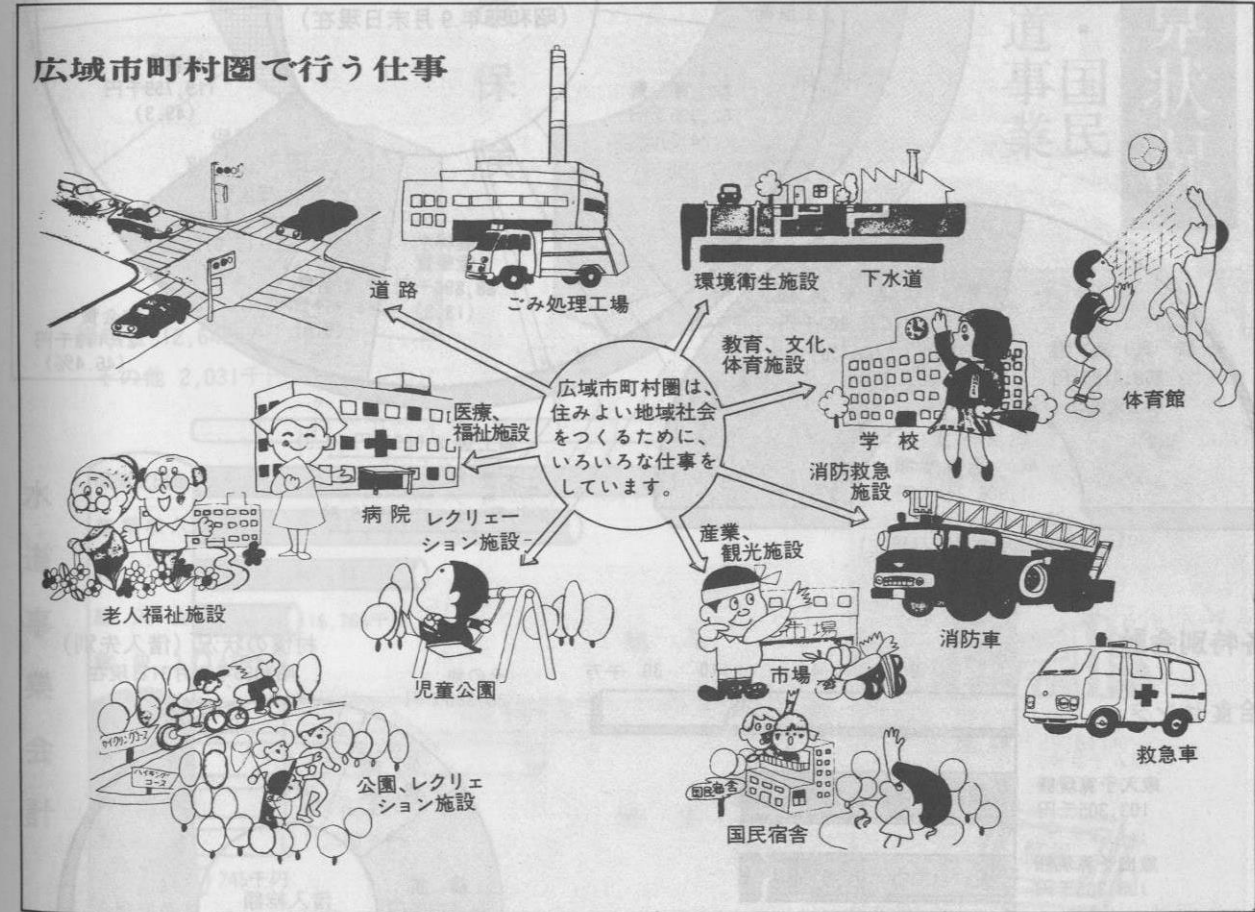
広域市町村圏で行う仕事

広域市町村圏は、住みよい地域社会をつくるために、いろいろな仕事をしています。

道路

ごみ処理工場

環境衛生施設

下水道

教育、文化、体育施設

学校

体育館

医療、福祉施設

病院

老人福祉施設

レクリエーション施設

児童公園

消防救急施設

消防車

救急車

産業、観光施設

市場

国民宿舎

公園、レクリェション施設

サイクリングコース

ハイキングコース